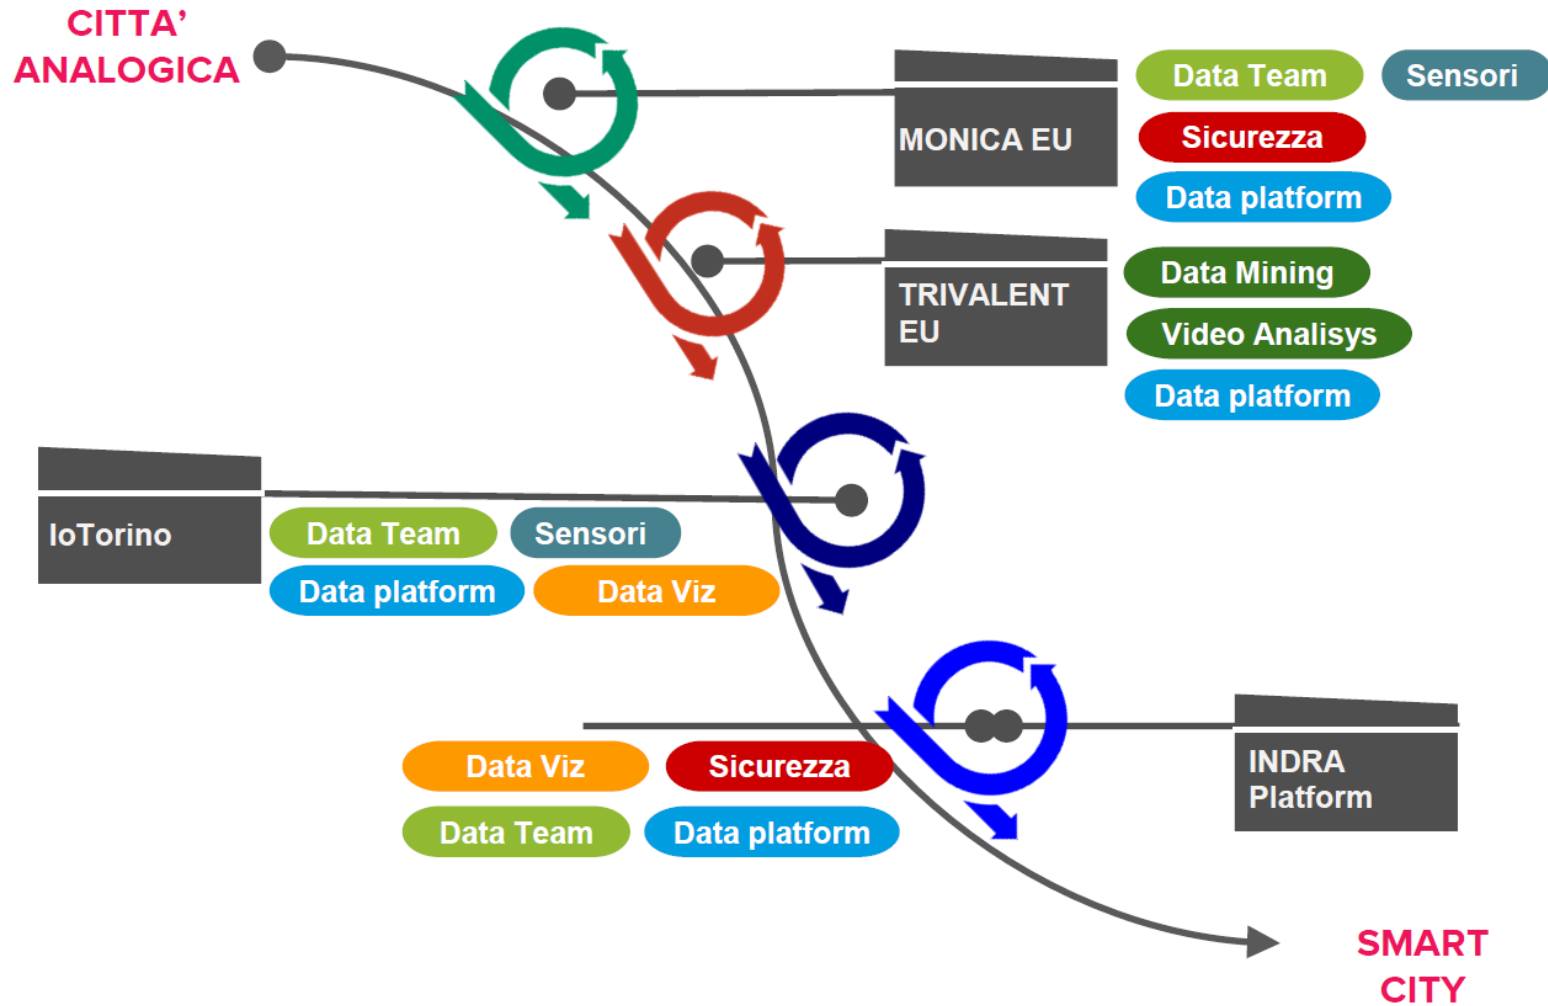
CITTA' ANALOGICA

MONICA EU

Data Team

Sensori

Sicurezza

Data platform

TRIVALENT EU

Data Mining

Video Analisys

Data platform

IoTorino

Data Team

Sensori

Data platform

Data Viz

Data Viz

Sicurezza

Data Team

Data platform

INDRA Platform

SMART CITY